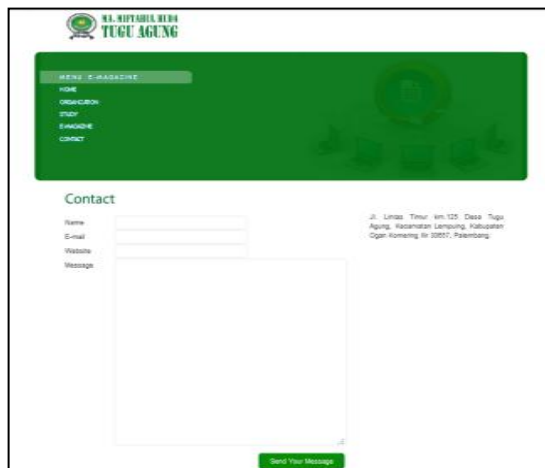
MA. MIFTAHUL HUDA
TUGU AGUNG

MENU E-MAGAZINE
HOME
ORGANIZATION
STUDY
E-MAGAZINE
CONTACT

Contact

Name
E-mail
Website
Message

Jl. Lintas Timur km.125 Desa Tugu Agung, Kecamatan Lempuing, Kabupaten Ogan Komering Ilir 30657, Palembang.

Send Your Message